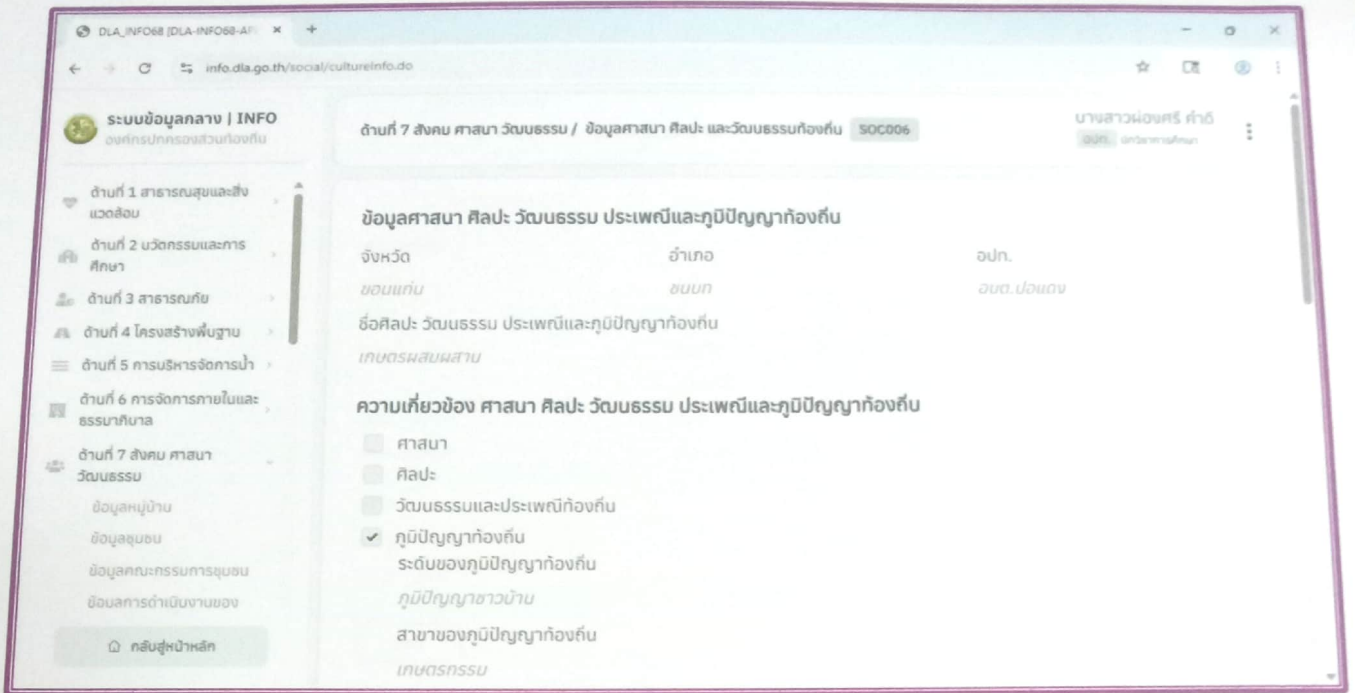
DLA_INFO68 [DLA-INFO68-AF ×

info.dla.go.th/social/cultureInfo.do

ระบบข้อมูลกลาง | INFO
องค์กรปกครองส่วนท้องถิ่น

ด้านที่ 7 สังคม ศาสนา วัฒนธรรม / ข้อมูลศาสนา ศิลปะ และวัฒนธรรมท้องถิ่น SOC006

นางสาวน้องศรี คำดี
อบต. นักวิชาการศึกษา

ด้านที่ 1 สาธารณสุขและสิ่งแวดล้อม
ด้านที่ 2 นวัตกรรมและการศึกษา
ด้านที่ 3 สาธารณภัย
ด้านที่ 4 โครงสร้างพื้นฐาน
ด้านที่ 5 การบริหารจัดการน้ำ
ด้านที่ 6 การจัดการภายในและธรรมาภิบาล
ด้านที่ 7 สังคม ศาสนา วัฒนธรรม
ข้อมูลหมู่บ้าน
ข้อมูลชุมชน
ข้อมูลคณะกรรมการชุมชน
ข้อมูลการดำเนินงานของ
กลับสู่หน้าหลัก

ข้อมูลศาสนา ศิลปะ วัฒนธรรม ประเพณีและภูมิปัญญาท้องถิ่น

จังหวัด
ขอนแก่น
อำเภอ
ชนบท
อปท.
อบต.ปอแดง

ชื่อศิลปะ วัฒนธรรม ประเพณีและภูมิปัญญาท้องถิ่น
เกษตรผสมผสาน

ความเกี่ยวข้อง ศาสนา ศิลปะ วัฒนธรรม ประเพณีและภูมิปัญญาท้องถิ่น
ศาสนา
ศิลปะ
วัฒนธรรมและประเพณีท้องถิ่น
✓ ภูมิปัญญาท้องถิ่น
ระดับของภูมิปัญญาท้องถิ่น
ภูมิปัญญาชาวบ้าน
สาขาของภูมิปัญญาท้องถิ่น
เกษตรกรรม